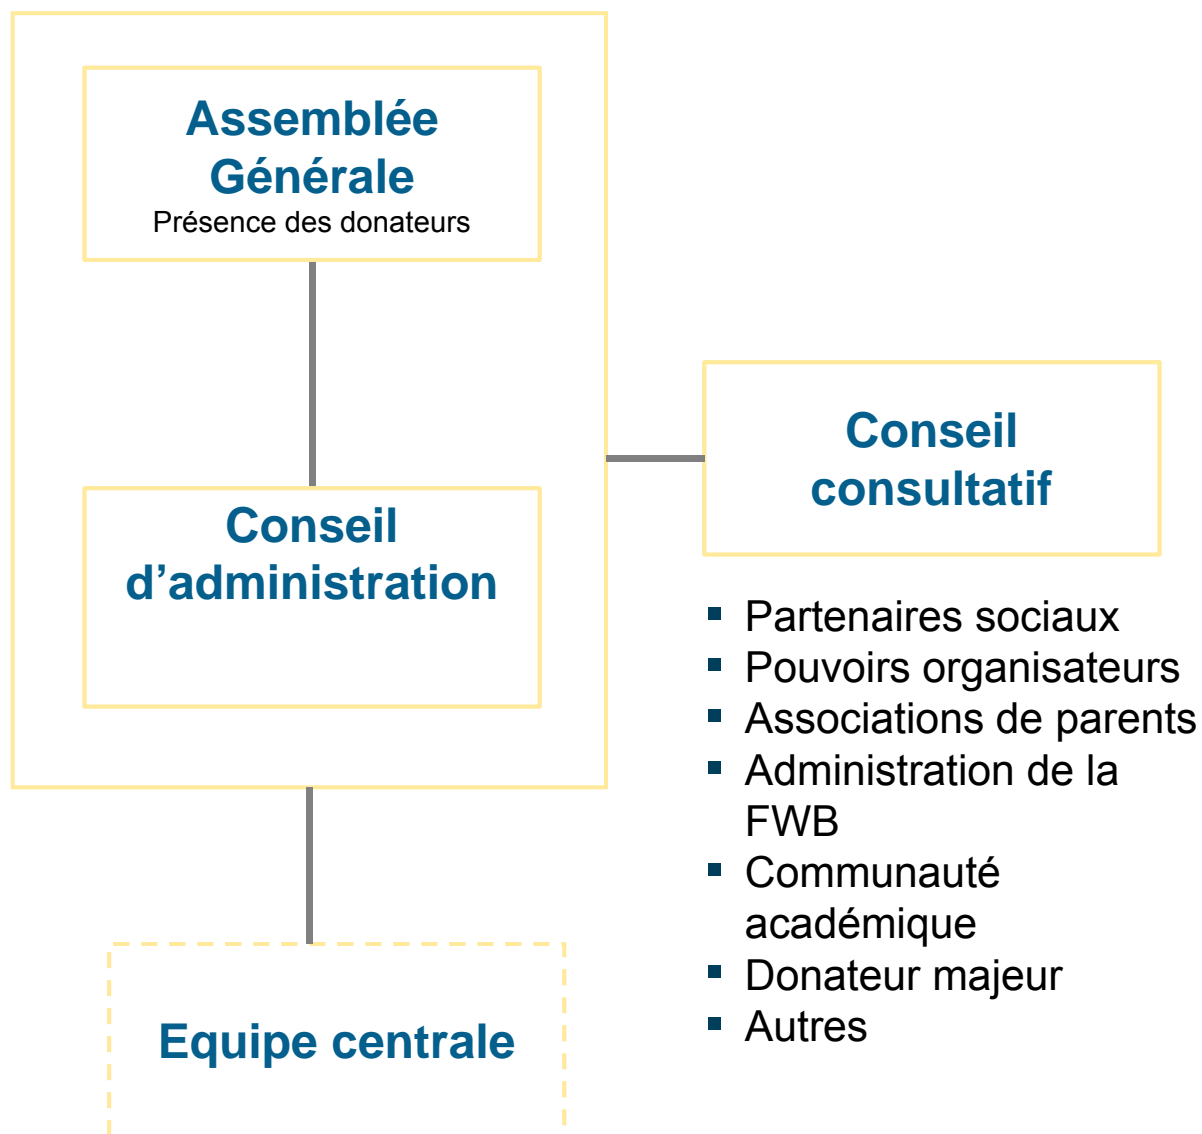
Assemblée Générale
Présence des donateurs

Conseil d’administration

Conseil consultatif

- Partenaires sociaux
- Pouvoirs organisateurs
- Associations de parents
- Administration de la FWB
- Communauté académique
- Donateur majeur
- Autres

Equipe centrale